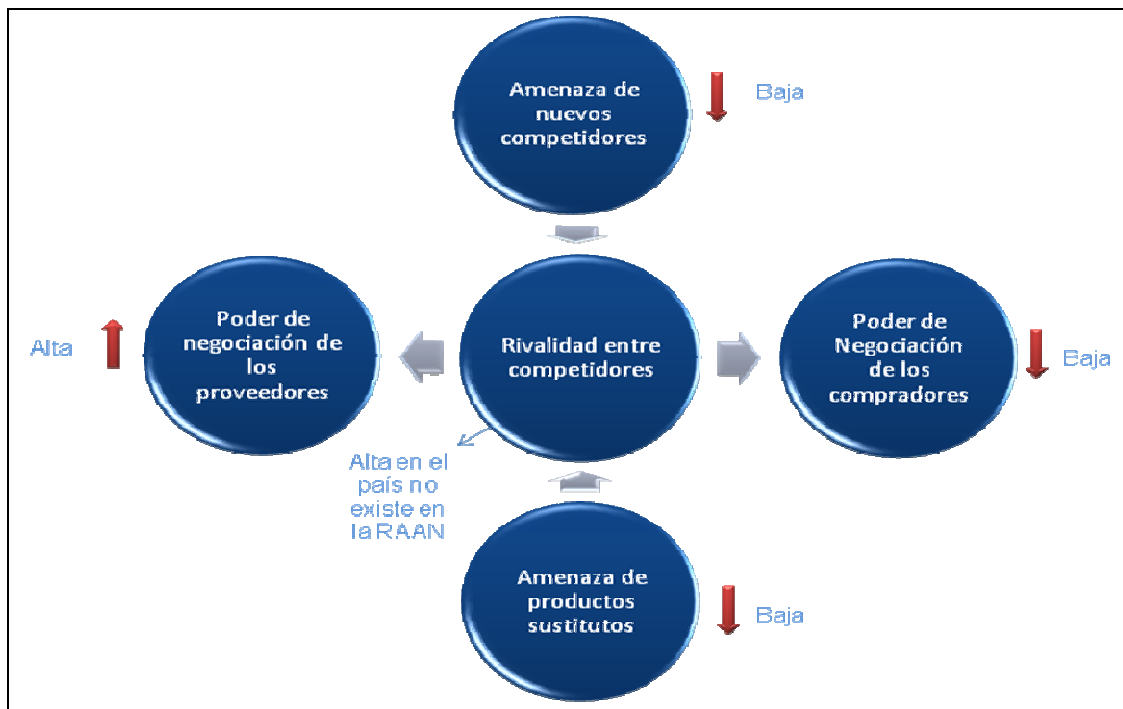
Amenaza de nuevos competidores

Baja

Alta

Poder de negociación de los proveedores

Rivalidad entre competidores

Poder de Negociación de los compradores

Baja

Alta en el país no existe en la RAAN

Amenaza de productos sustitutos

Baja